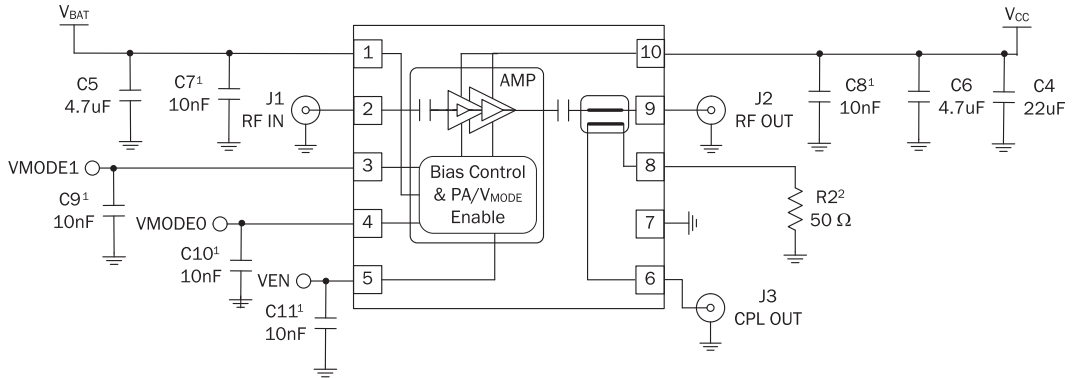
$V_{BAT}$

$V_{CC}$

C5
4.7uF

C7¹
10nF

J1
RF IN

1

2

3

4

5

AMP

Bias Control
& PA/$V_{MODE}$
Enable

10

9

8

7

6

J2
RF OUT

C8¹
10nF

C6
4.7uF

C4
22uF

R2²
50 Ω

J3
CPL OUT

VMODE1

C9¹
10nF

VMODE0

C10¹
10nF

VEN

C11¹
10nF